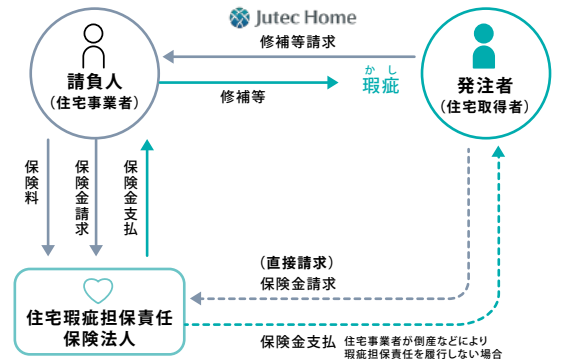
Jutec Home

請負人
（住宅事業者）

修補等請求

修補等

かし
瑕疵

発注者
（住宅取得者）

保険料

保険金請求

保険金支払

（直接請求）
保険金請求

住宅瑕疵担保責任
保険法人

保険金支払　住宅事業者が倒産などにより
瑕疵担保責任を履行しない場合